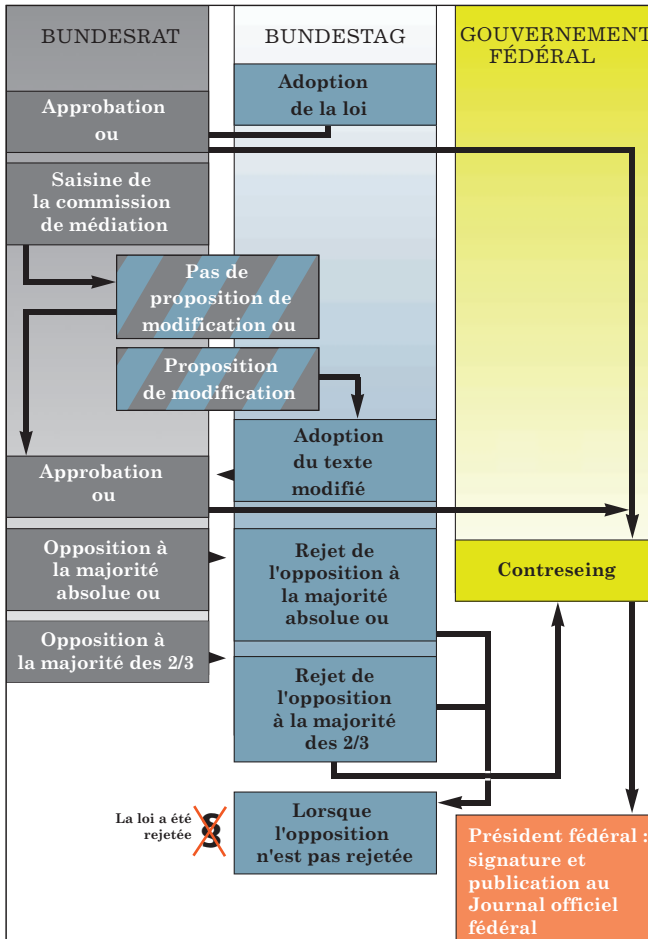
BUNDESRAT

BUNDESTAG

GOUVERNEMENT FÉDÉRAL

Adoption de la loi

Approbation ou

Saisine de la commission de médiation

Pas de proposition de modification ou

Proposition de modification

Adoption du texte modifié

Approbation ou

Opposition à la majorité absolue ou

Rejet de l'opposition à la majorité absolue ou

Contreseing

Opposition à la majorité des 2/3

Rejet de l'opposition à la majorité des 2/3

La loi a été rejetée

Lorsque l'opposition n'est pas rejetée

Président fédéral : signature et publication au Journal officiel fédéral